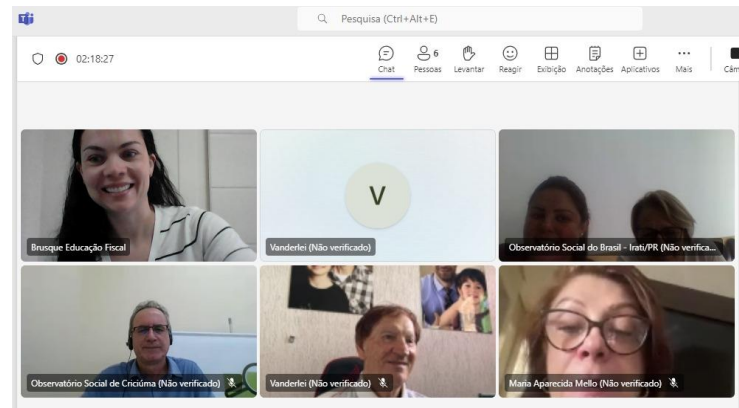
Pesquisa (Ctrl+Alt+E)

02:18:27

Chat
6
Pessoas
Levantar
Reagir
Exibição
Anotações
Aplicativos
Mais
Câm

V

Brusque Educação Fiscal

Vanderlei (Não verificado)

Observatório Social do Brasil - Irati/PR (Não verifica...

Observatório Social de Criciúma (Não verificado)

Vanderlei (Não verificado)

Maria Aparecida Mello (Não verificado)